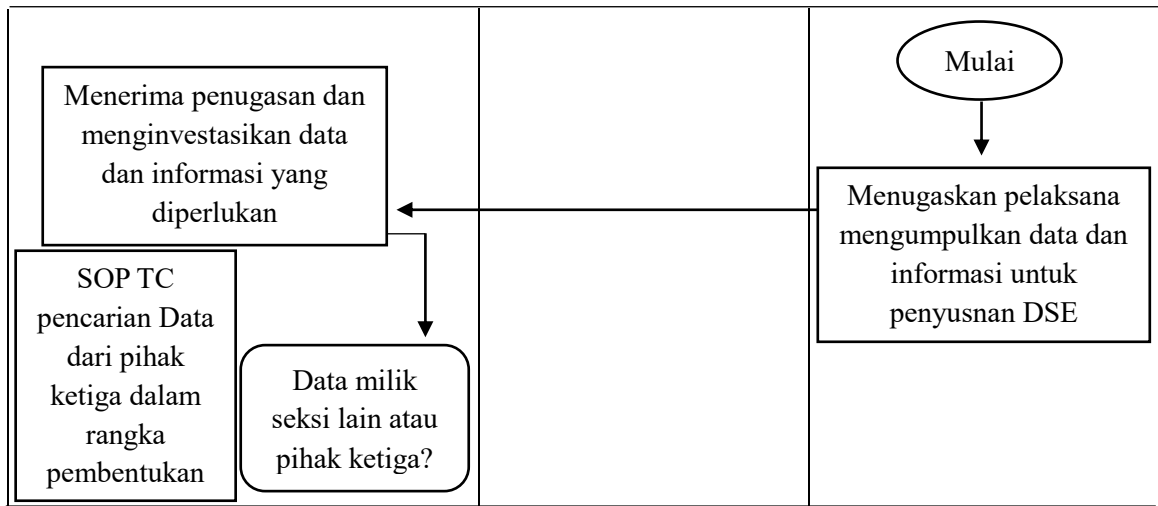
Mulai

Menugaskan pelaksana mengumpulkan data dan informasi untuk penyusnan DSE

Menerima penugasan dan menginvestasikan data dan informasi yang diperlukan

SOP TC pencarian Data dari pihak ketiga dalam rangka pembentukan

Data milik seksi lain atau pihak ketiga?